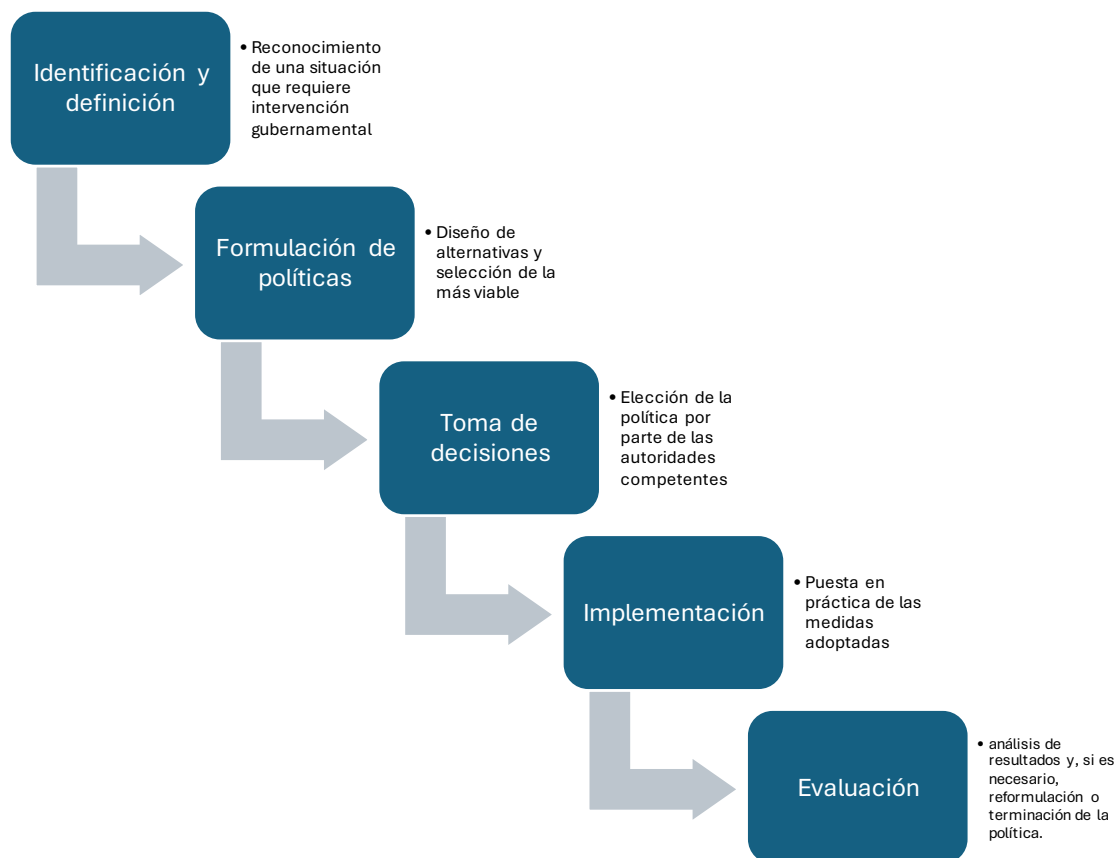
Identificación y definición

• Reconocimiento de una situación que requiere intervención gubernamental

Formulación de políticas

• Diseño de alternativas y selección de la más viable

Toma de decisiones

• Elección de la política por parte de las autoridades competentes

Implementación

• Puesta en práctica de las medidas adoptadas

Evaluación

• análisis de resultados y, si es necesario, reformulación o terminación de la política.